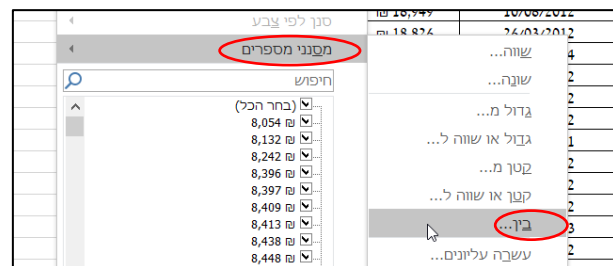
סנן לפי צבע
מסנני מספרים
חיפוש
(בחר הכל)
₪ 8,054
₪ 8,132
₪ 8,242
₪ 8,396
₪ 8,397
₪ 8,409
₪ 8,413
₪ 8,438
₪ 8,448

שווה...
שונה...
גדול מ...
גדול או שווה ל...
קטן מ...
קטן או שווה ל...
בין...
עשרה עליונים...

₪ 16,949 | 10/08/2012
₪ 18,826 | 24/03/2012
4
2
2
2
1
2
2
2
3
2